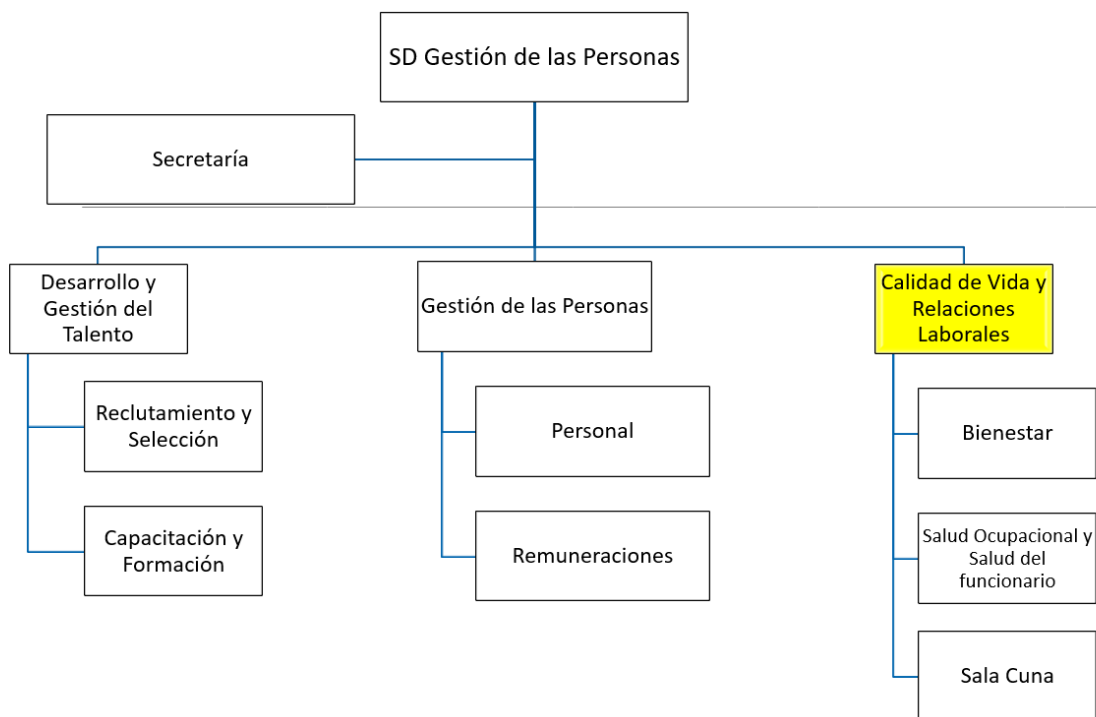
SD Gestión de las Personas

Secretaría

Desarrollo y Gestión del Talento

Reclutamiento y Selección

Capacitación y Formación

Gestión de las Personas

Personal

Remuneraciones

Calidad de Vida y Relaciones Laborales

Bienestar

Salud Ocupacional y Salud del funcionario

Sala Cuna